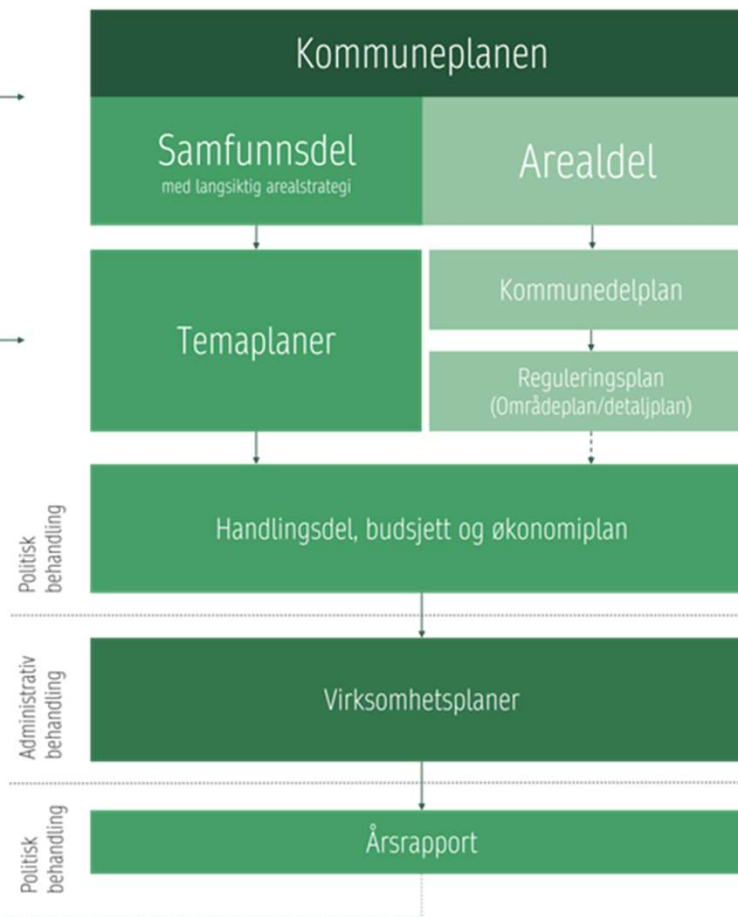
Kommuneplanen

Samfunnsdel
med langsiktig arealstrategi

Arealdel

Temaplaner

Kommunedelplan

Reguleringsplan (Områdeplan/detaljplan)

Politisk behandling

Handlingsdel, budsjett og økonomiplan

Administrativ behandling

Virksomhetsplaner

Politisk behandling

Årsrapport